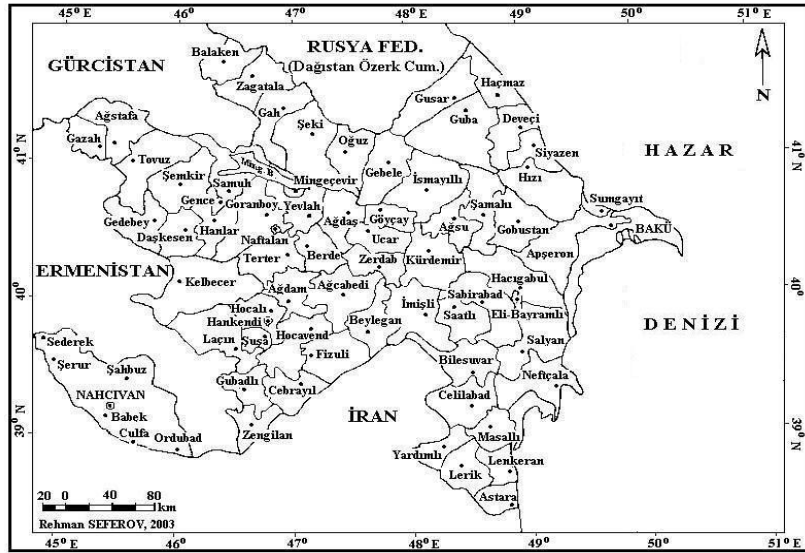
45° E
46°
47°
48° E
49°
50°
51° E

RUSYA FED.
(Dağıstan Özerk Cum.)

GÜRCİSTAN

N

Balaken
Zagatala
Gah
Şeki
Oğuz
Gusar
Haçmaz
Guba
Deveçi
Siyazen
Hızı
Ağstafa
Gazah
Tovuz
Şemkir
Samuh
Gence
Goranboy
Mingeçevir
Gebele
İsmayıllı
Yevlah
Ağdaş
Göyçay
Ucar
Şamahı
Ağsu
Gobustan
Sumgayıt
Apşeron
BAKÜ
Gedebey
Daşkesen
Hanlar
Naftalan
Terter
Berde
Zerdab
Kürdemir
Hacıgabul
HAZAR

ERMENİSTAN

Kelbecer
Ağdam
Ağcabedi
İmişli
Sabirabad
Saatlı
Eli-Bayramlı
Hocalı
Hankendi
Laçın
Şuşa
Hocavend
Fizuli
Beylegan
Salyan
DENİZİ
Sederek
Şerur
Şahbuz
NAHCIVAN
Babek
Culfa
Ordubad
Gubadlı
Cebrayıl
Zengilan
İRAN
Bilesuvar
Neftçala
Celilabad
Masallı
Yardımlı
Lerik
Lenkeran
Astara

41° N
40°
39° N

20 0 40 80 km
Rehman SEFEROV, 2003